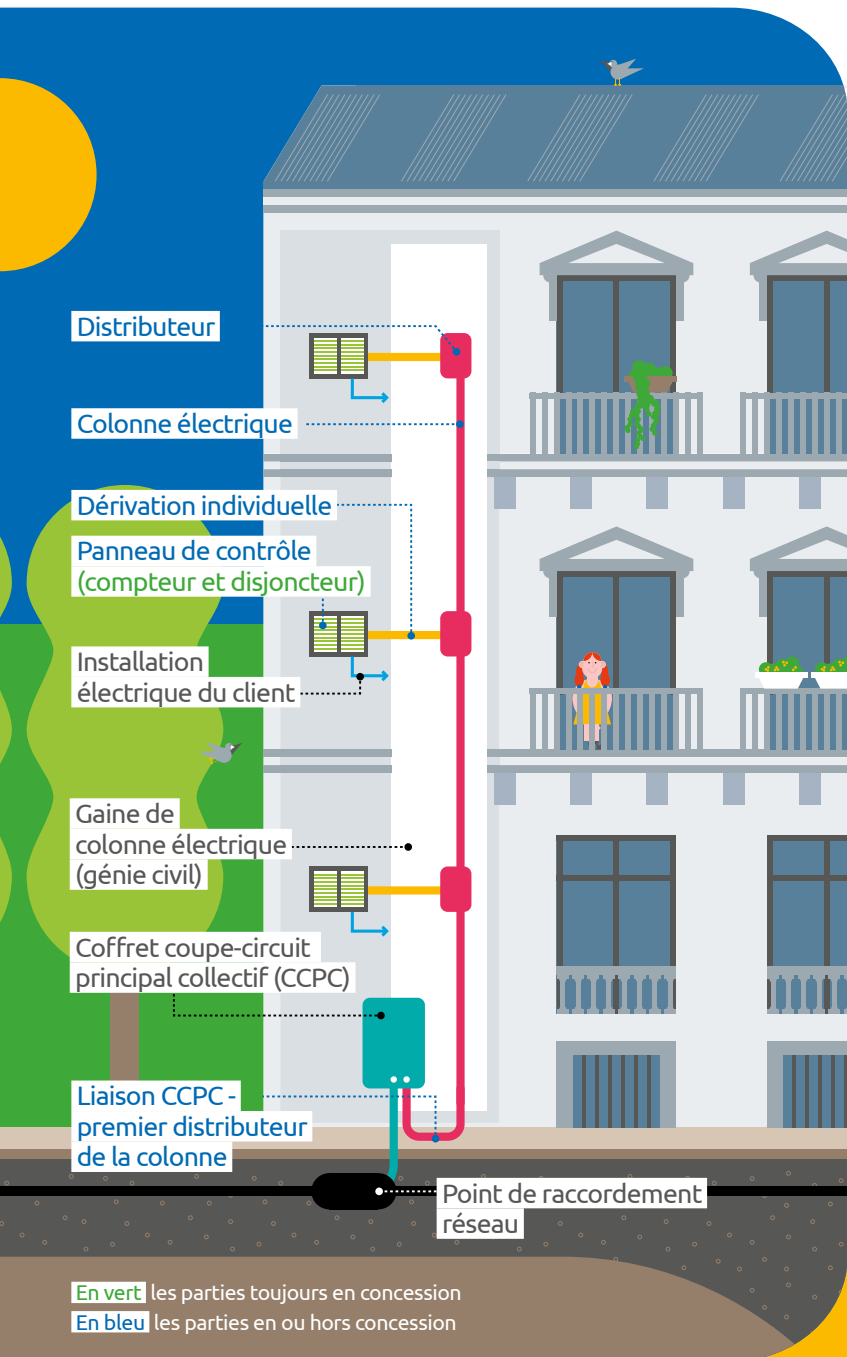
Distributeur

Colonne électrique

Dérivation individuelle

Panneau de contrôle (compteur et disjoncteur)

Installation électrique du client

Gaine de colonne électrique (génie civil)

Coffret coupe-circuit principal collectif (CCPC)

Liaison CCPC - premier distributeur de la colonne

Point de raccordement réseau

En vert les parties toujours en concession
En bleu les parties en ou hors concession